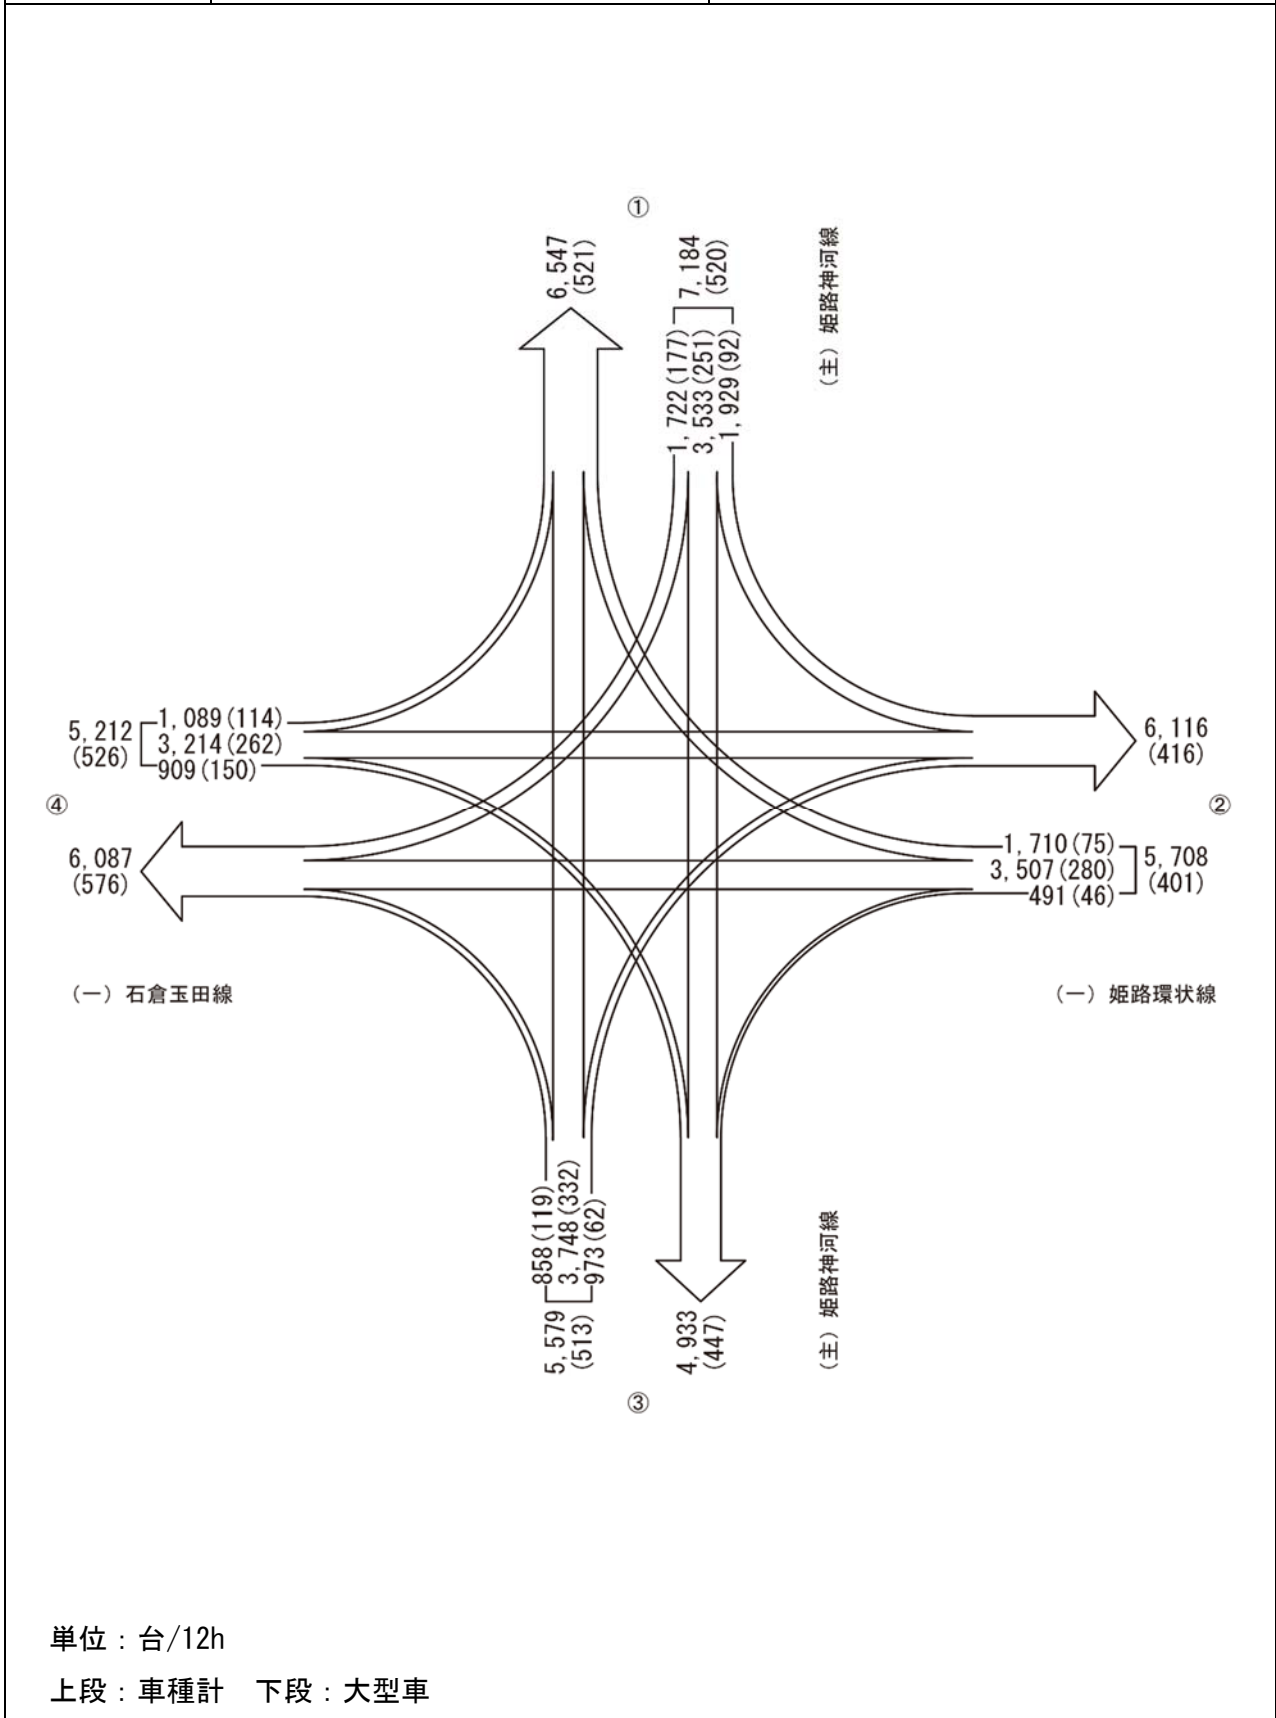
①

6,547
(521)

1,722(177)
3,533(251)
1,929(92)

7,184
(520)

（主）姫路神河線

5,212
(526)

1,089(114)
3,214(262)
909(150)

6,116
(416)

④

②

6,087
(576)

1,710(75)
3,507(280)
491(46)

5,708
(401)

（一）石倉玉田線

（一）姫路環状線

858(119)
3,748(332)
973(62)

5,579
(513)

4,933
(447)

（主）姫路神河線

③

単位：台/12h
上段：車種計　下段：大型車